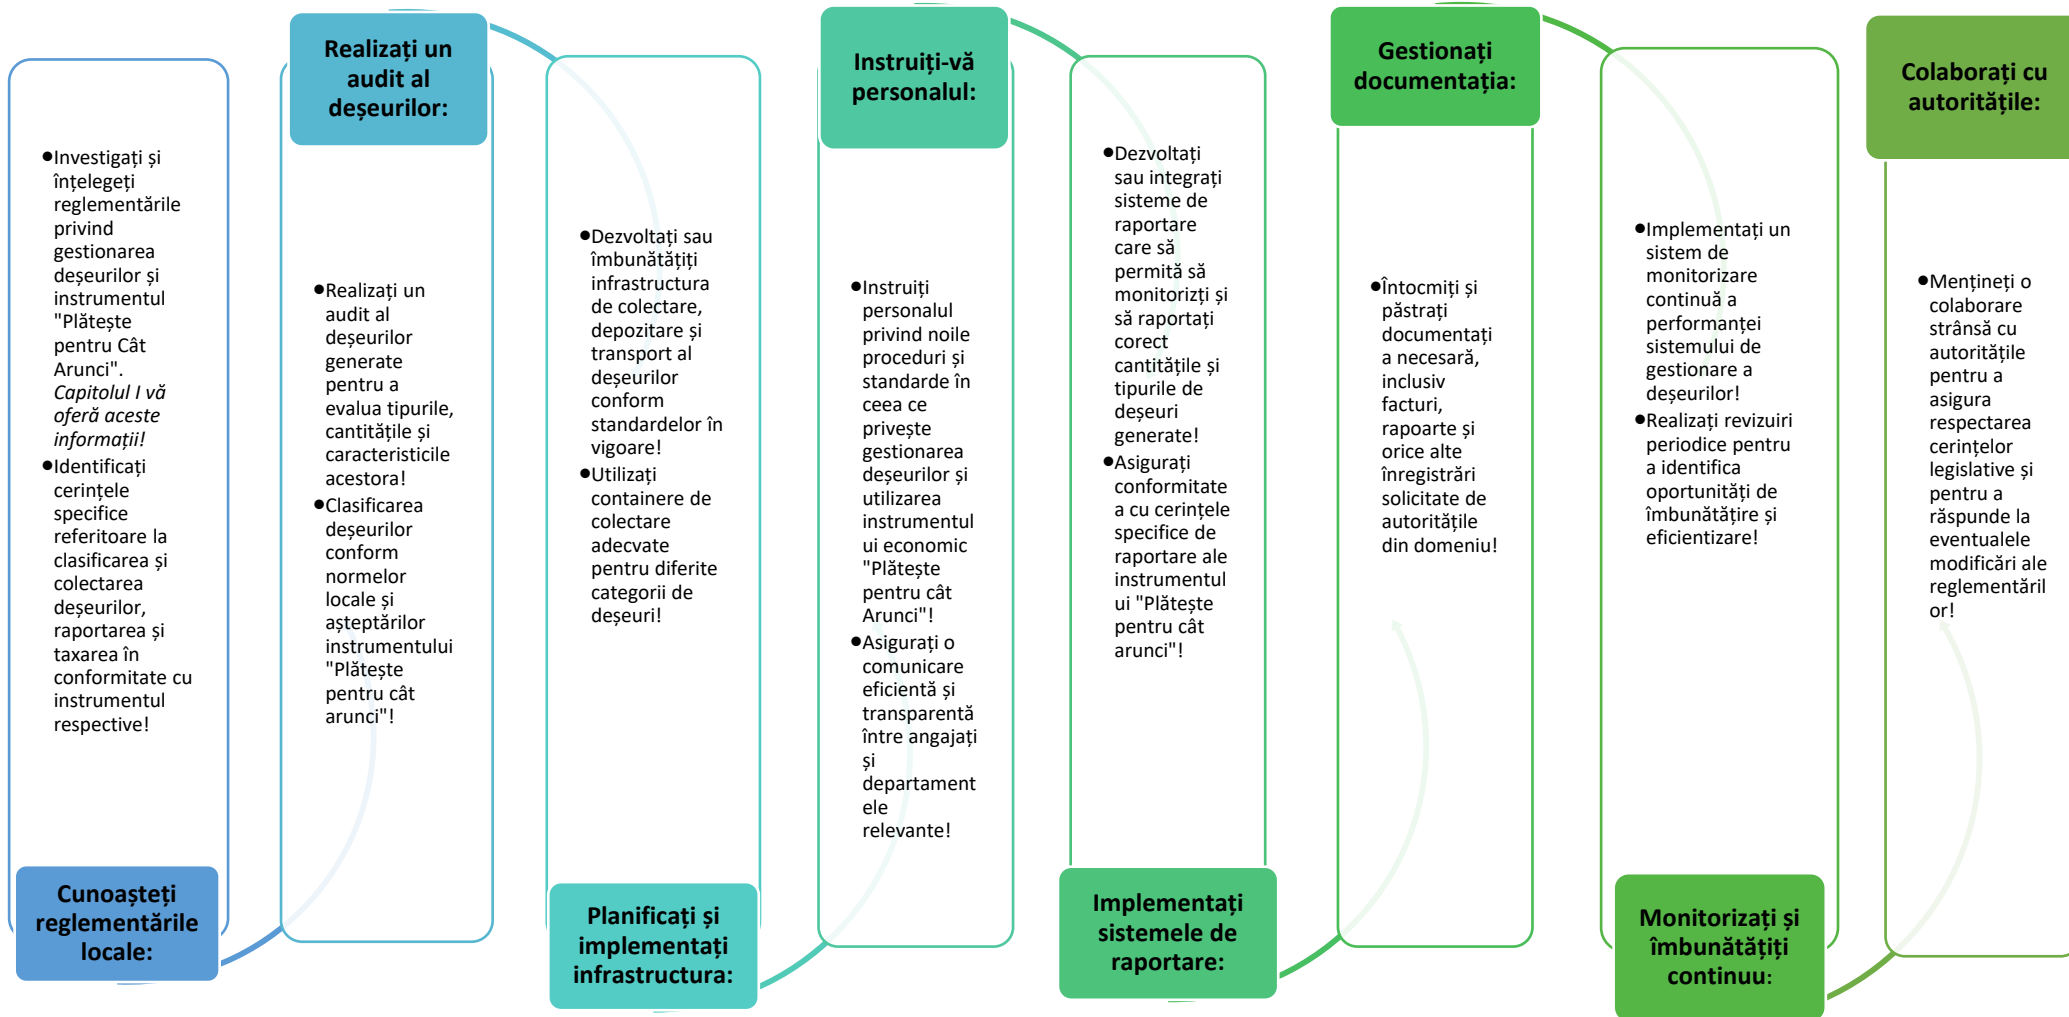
•Investigați și înțelegeți reglementările privind gestionarea deșeurilor și instrumentul "Plătește pentru Cât Arunci". *Capitolul I vă oferă aceste informații!*
•Identificați cerințele specifice referitoare la clasificarea și colectarea deșeurilor, raportarea și taxarea în conformitate cu instrumentul respective!

Cunoașteți reglementările locale:

Realizați un audit al deșeurilor:

•Realizați un audit al deșeurilor generate pentru a evalua tipurile, cantitățile și caracteristicile acestora!
•Clasificarea deșeurilor conform normelor locale și așteptărilor instrumentului "Plătește pentru cât arunci"!

•Dezvoltați sau îmbunătățiți infrastructura de colectare, depozitare și transport al deșeurilor conform standardelor în vigoare!
•Utilizați containere de colectare adecvate pentru diferite categorii de deșeuri!

Planificați și implementați infrastructura:

Instruiți-vă personalul:

•Instruiți personalul privind noile proceduri și standarde în ceea ce privește gestionarea deșeurilor și utilizarea instrumentului economic "Plătește pentru cât Arunci"!
•Asigurați o comunicare eficientă și transparentă între angajați și departamentele relevante!

•Dezvoltați sau integrați sisteme de raportare care să permită să monitorizți și să raportați corect cantitățile și tipurile de deșeuri generate!
•Asigurați conformitatea cu cerințele specifice de raportare ale instrumentului "Plătește pentru cât arunci"!

Implementați sistemele de raportare:

Gestionați documentația:

•Întocmiți și păstrați documentația necesară, inclusiv facturi, rapoarte și orice alte înregistrări solicitate de autoritățile din domeniu!

•Implementați un sistem de monitorizare continuă a performanței sistemului de gestionare a deșeurilor!
•Realizați revizuiri periodice pentru a identifica oportunități de îmbunătățire și eficientizare!

Monitorizați și îmbunătățiți continuu:

Colaborați cu autoritățile:

•Mențineți o colaborare strânsă cu autoritățile pentru a asigura respectarea cerințelor legislative și pentru a răspunde la eventualele modificări ale reglementărilor!